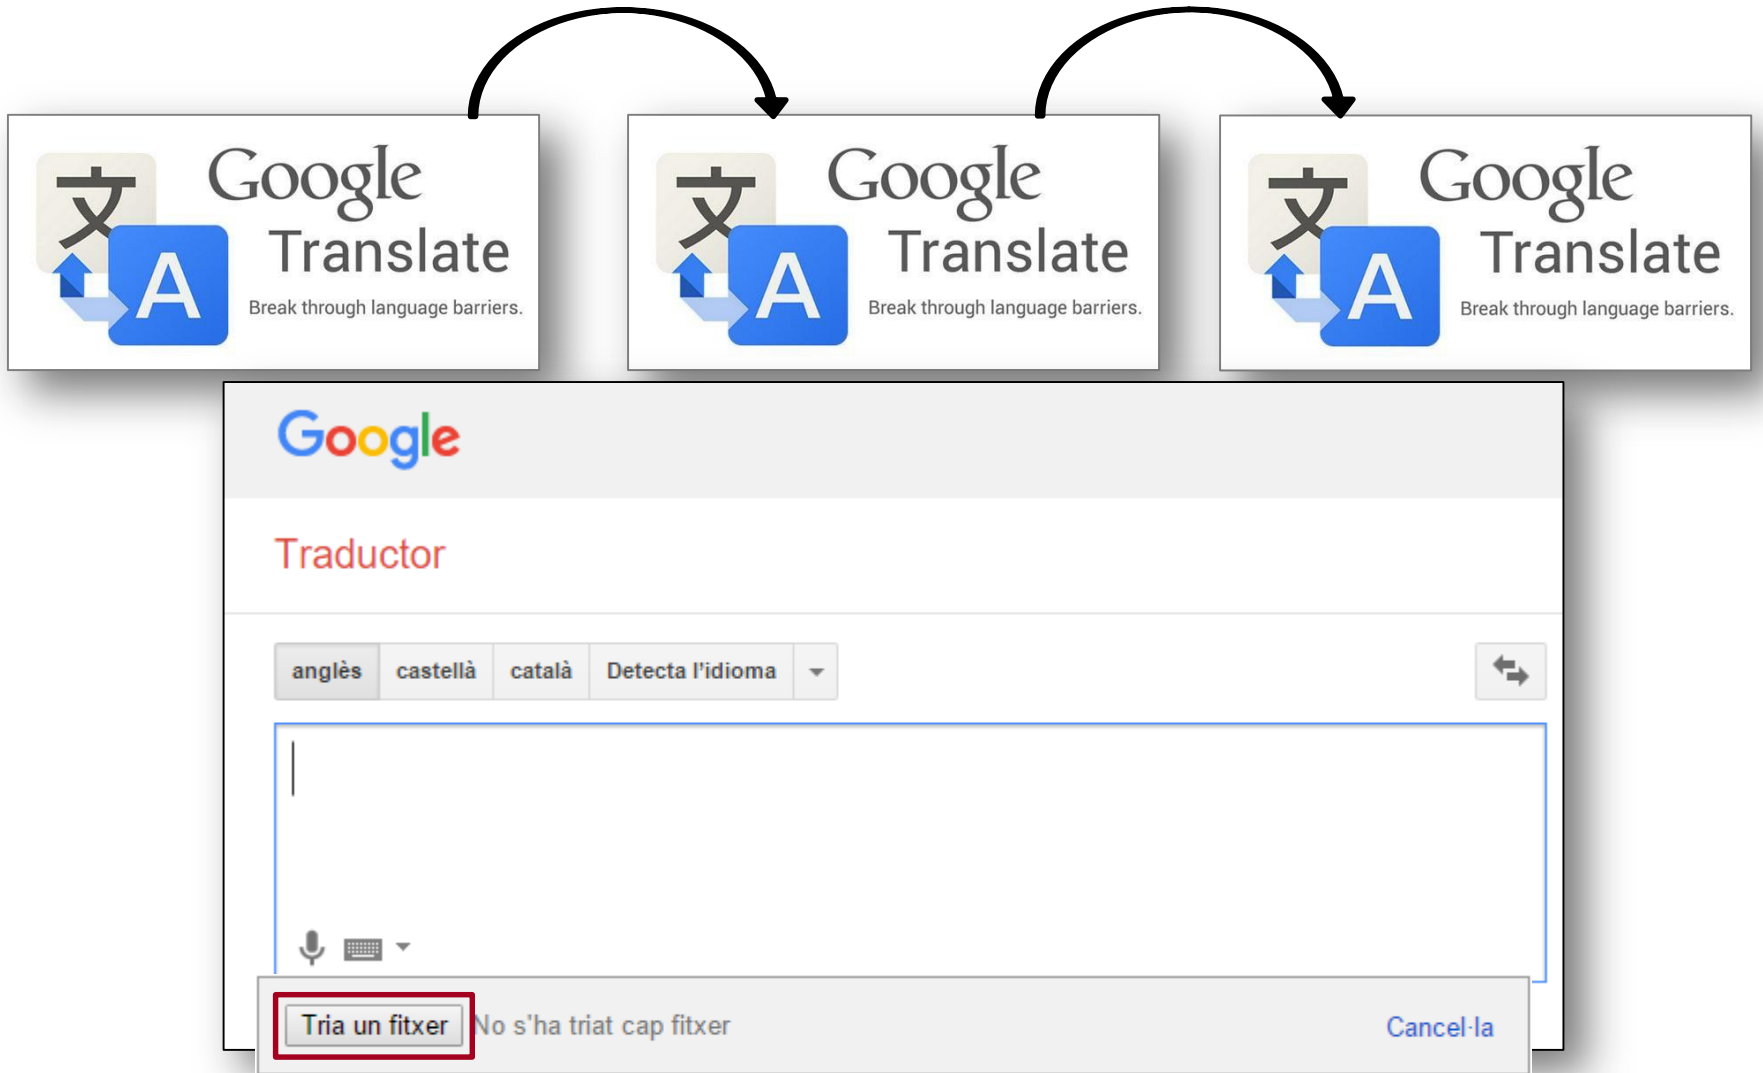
文 A Google Translate
Break through language barriers.

文 A Google Translate
Break through language barriers.

文 A Google Translate
Break through language barriers.

Google

Traductor

anglès | castellà | català | Detecta l'idioma

Tria un fitxer No s'ha triat cap fitxer

Cancel·la